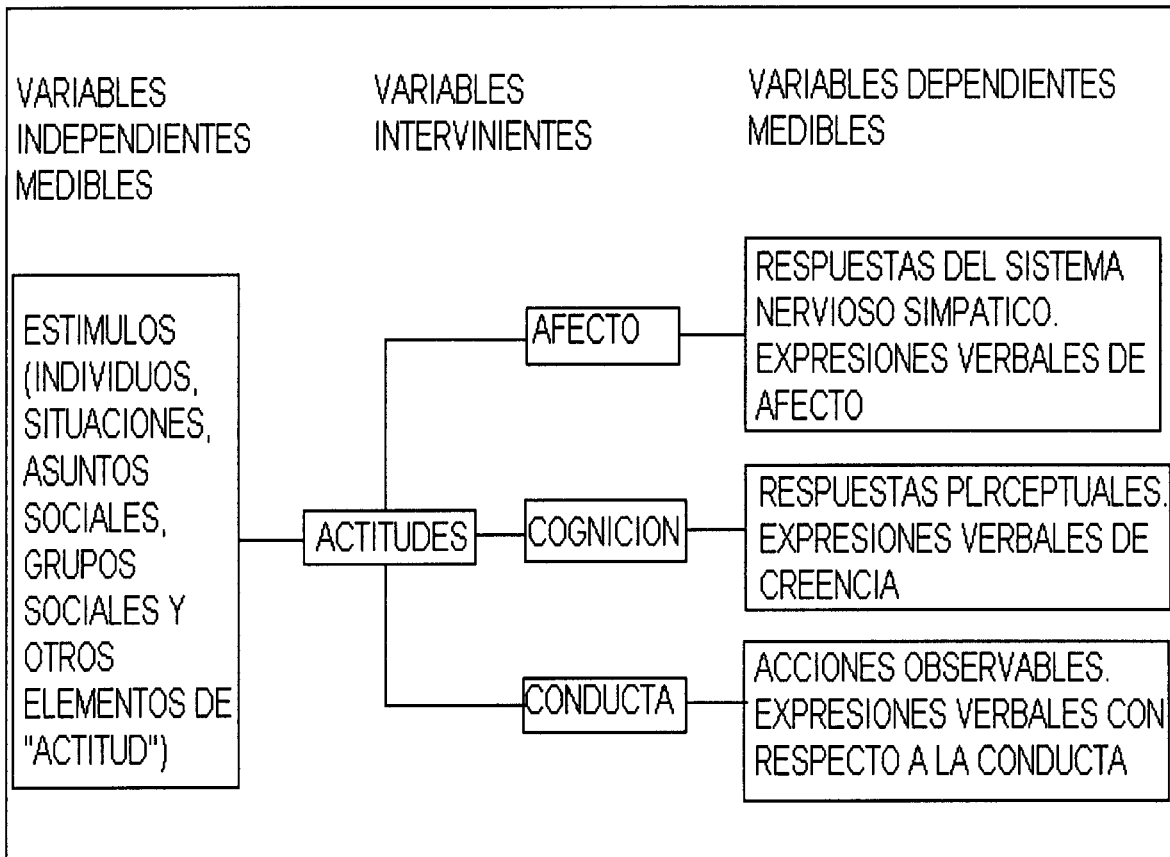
VARIABLES INDEPENDIENTES MEDIBLES

VARIABLES INTERVINIENTES

VARIABLES DEPENDIENTES MEDIBLES

ESTIMULOS (INDIVIDUOS, SITUACIONES, ASUNTOS SOCIALES, GRUPOS SOCIALES Y OTROS ELEMENTOS DE "ACTITUD")

ACTITUDES

AFECTO

COGNICION

CONDUCTA

RESPUESTAS DEL SISTEMA NERVIOSO SIMPATICO. EXPRESIONES VERBALES DE AFECTO

RESPUESTAS PLRCEPTUALES. EXPRESIONES VERBALES DE CREENCIA

ACCIONES OBSERVABLES. EXPRESIONES VERBALES CON RESPECTO A LA CONDUCTA